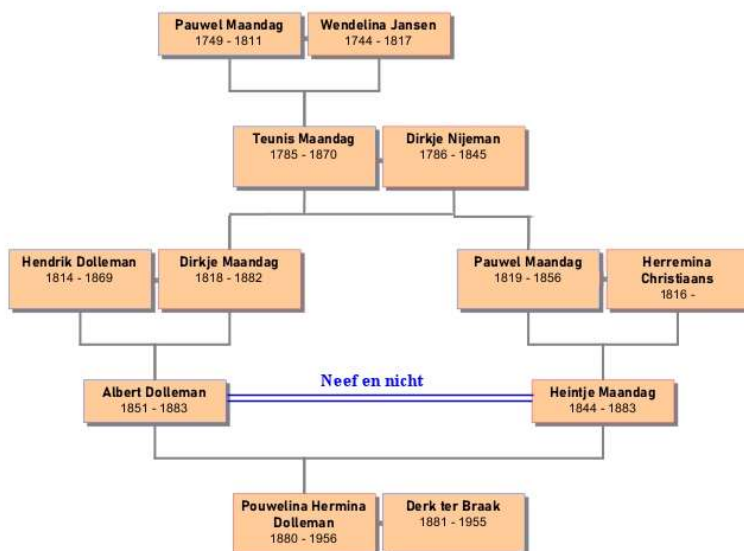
Pauwel Maandag
1749 - 1811

Wendelina Jansen
1744 - 1817

Teunis Maandag
1785 - 1870

Dirkje Nijeman
1786 - 1845

Hendrik Dolleman
1814 - 1869

Dirkje Maandag
1818 - 1882

Pauwel Maandag
1819 - 1856

Herremina Christiaans
1816 -

Albert Dolleman
1851 - 1883

Neef en nicht

Heintje Maandag
1844 - 1883

Pouwelina Hermina Dolleman
1880 - 1956

Derk ter Braak
1881 - 1955